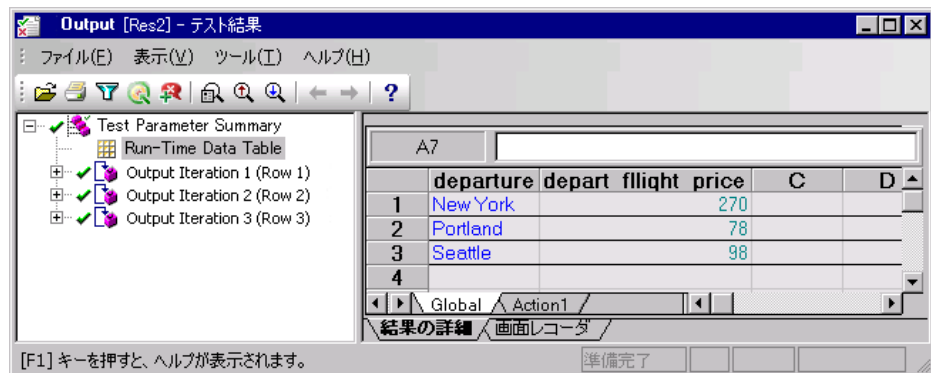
Output [Res2] - テスト結果

ファイル(F) 表示(V) ツール(T) ヘルプ(H)

?

Test Parameter Summary
Run-Time Data Table
Output Iteration 1 (Row 1)
Output Iteration 2 (Row 2)
Output Iteration 3 (Row 3)

A7

| | departure | depart fllight price | C | D |
|---|---|---|---|---|
| 1 | New York | 270 | | |
| 2 | Portland | 78 | | |
| 3 | Seattle | 98 | | |
| 4 | | | | |

Global Action1

結果の詳細 画面レコーダ

[F1] キーを押すと、ヘルプが表示されます。 準備完了